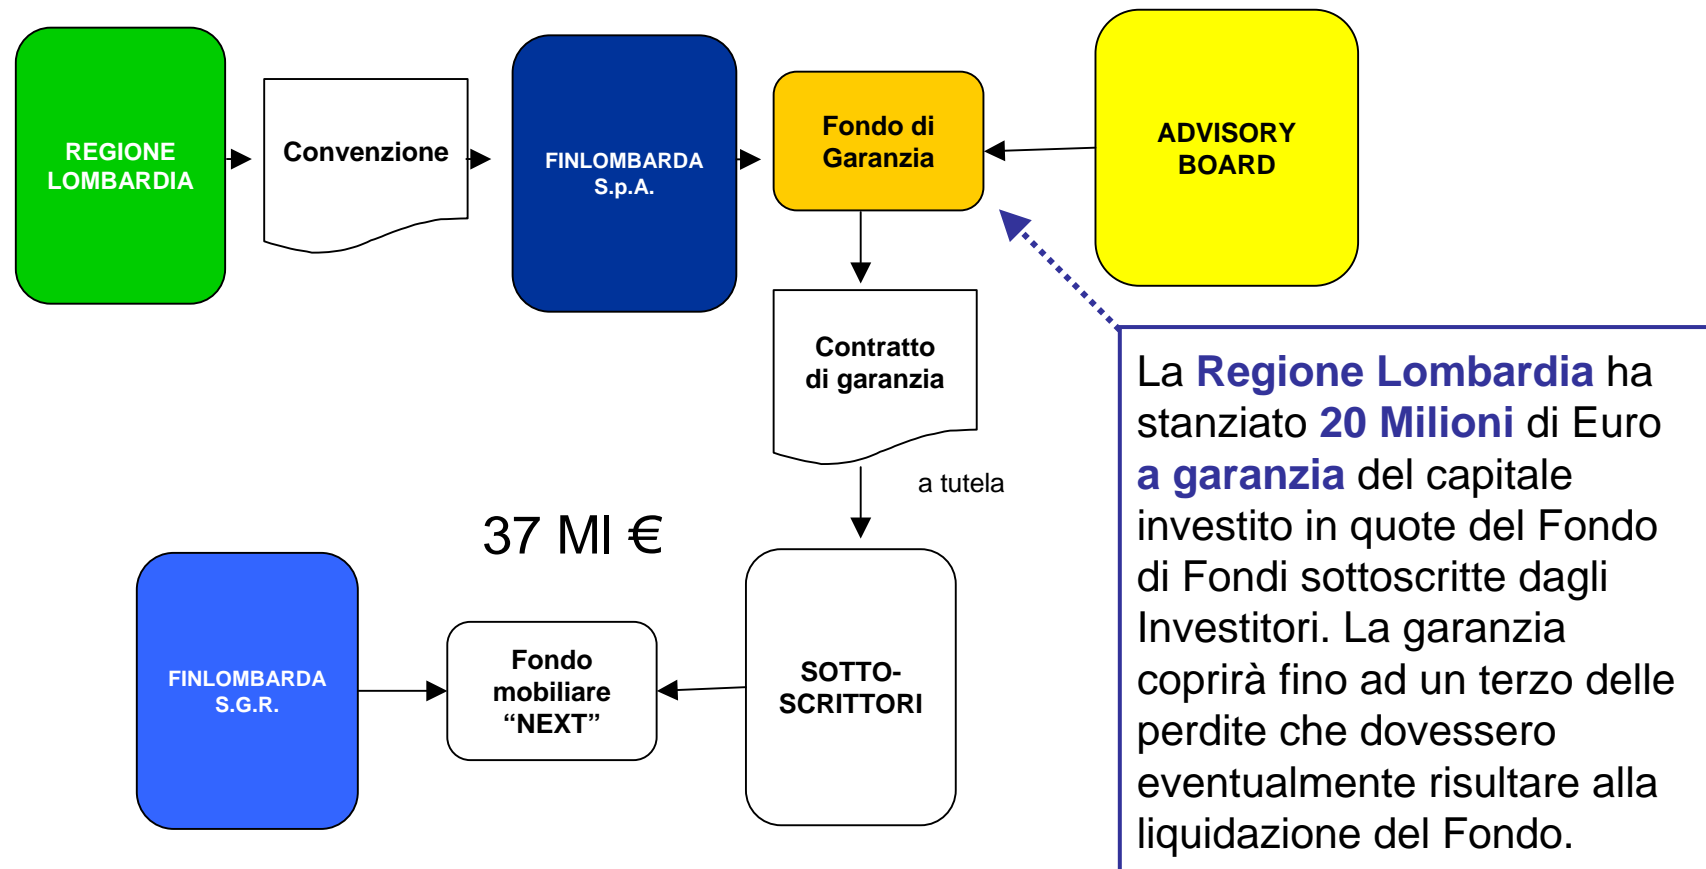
REGIONE LOMBARDIA

Convenzione

FINLOMBARDA S.p.A.

Fondo di Garanzia

ADVISORY BOARD

Contratto di garanzia

a tutela

37 Ml €

FINLOMBARDA S.G.R.

Fondo mobiliare “NEXT”

SOTTO-SCRITTORI

La Regione Lombardia ha stanziato 20 Milioni di Euro a garanzia del capitale investito in quote del Fondo di Fondi sottoscritte dagli Investitori. La garanzia coprirà fino ad un terzo delle perdite che dovessero eventualmente risultare alla liquidazione del Fondo.